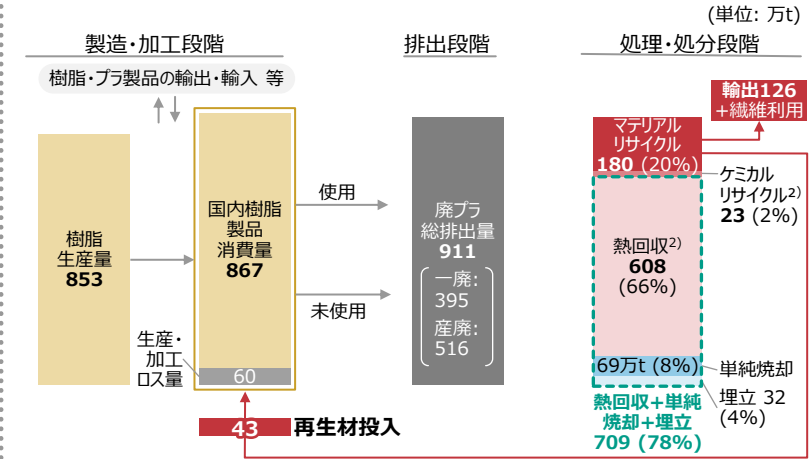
(単位: 万t)

製造・加工段階

排出段階

処理・処分段階

樹脂・プラ製品の輸出・輸入 等

樹脂
生産量
853

国内樹脂
製品
消費量
867

生産・
加工
ロス量

60

使用

未使用

廃プラ
総排出量
911

一廃:
395

産廃:
516

輸出126
+繊維利用

マテリアル
リサイクル
180 (20%)

ケミカル
リサイクル$^{2)}$
23 (2%)

熱回収$^{2)}$
608
(66%)

69万t (8%)

単純焼却

埋立 32
(4%)

熱回収+単純
焼却+埋立
709 (78%)

43

再生材投入